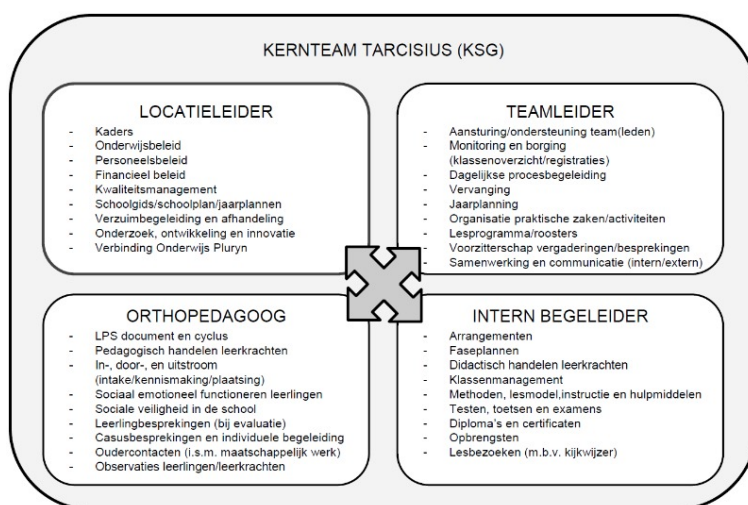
KERNTEAM TARCISIUS (KSG)

LOCATIELEIDER

- Kaders
- Onderwijsbeleid
- Personeelsbeleid
- Financieel beleid
- Kwaliteitsmanagement
- Schoolgids/schoolplan/jaarplannen
- Verzuimbegeleiding en afhandeling
- Onderzoek, ontwikkeling en innovatie
- Verbinding Onderwijs Pluryn

TEAMLEIDER

- Aansturing/ondersteuning team(leden)
- Monitoring en borging (klassenoverzicht/registraties)
- Dagelijkse procesbegeleiding
- Vervanging
- Jaarplanning
- Organisatie praktische zaken/activiteiten
- Lesprogramma/roosters
- Voorzitterschap vergaderingen/besprekingen
- Samenwerking en communicatie (intern/extern)

ORTHOPEDAGOOG

- LPS document en cyclus
- Pedagogisch handelen leerkrachten
- In-, door-, en uitstroom (intake/kennismaking/plaatsing)
- Sociaal emotioneel functioneren leerlingen
- Sociale veiligheid in de school
- Leerlingbesprekingen (bij evaluatie)
- Casusbesprekingen en individuele begeleiding
- Oudercontacten (i.s.m. maatschappelijk werk)
- Observaties leerlingen/leerkrachten

INTERN BEGELEIDER

- Arrangementen
- Faseplannen
- Didactisch handelen leerkrachten
- Klassenmanagement
- Methoden, lesmodel,instructie en hulpmiddelen
- Testen, toetsen en examens
- Diploma's en certificaten
- Opbrengsten
- Lesbezoeken (m.b.v. kijkwijzer)